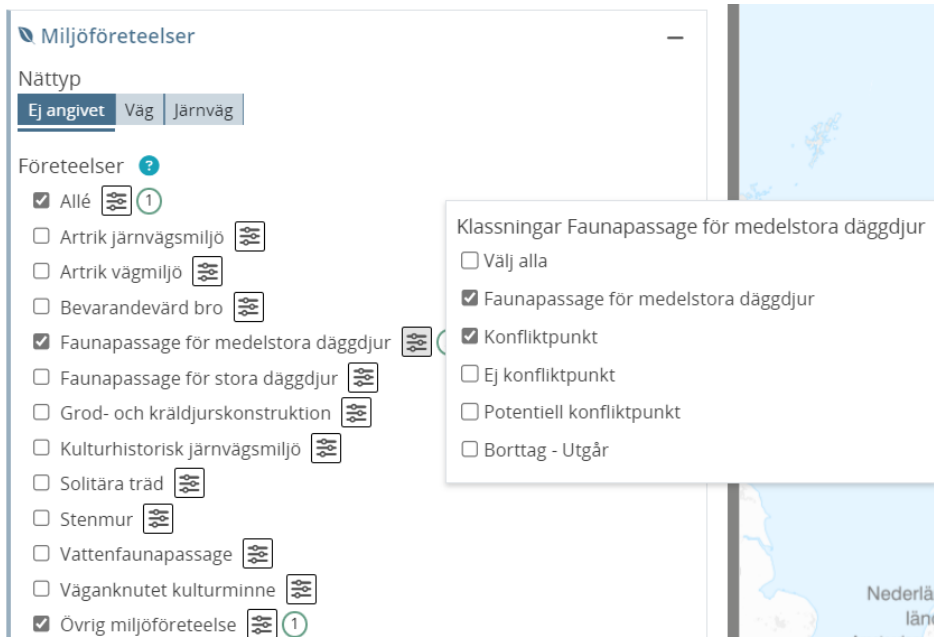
Miljöföreteelser —

Nättyp

Ej angivet | Väg | Järnväg

Företeelser ?

☑ Allé 1
☐ Artrik järnvägsmiljö
☐ Artrik vägmiljö
☐ Bevarandevärd bro
☑ Faunapassage för medelstora däggdjur
☐ Faunapassage för stora däggdjur
☐ Grod- och kräldjurskonstruktion
☐ Kulturhistorisk järnvägsmiljö
☐ Solitära träd
☐ Stenmur
☐ Vattenfaunapassage
☐ Väganknutet kulturminne
☑ Övrig miljöföreteelse 1

Klassningar Faunapassage för medelstora däggdjur
☐ Välj alla
☑ Faunapassage för medelstora däggdjur
☑ Konfliktpunkt
☐ Ej konfliktpunkt
☐ Potentiell konfliktpunkt
☐ Borttag - Utgår

Nederlä
län